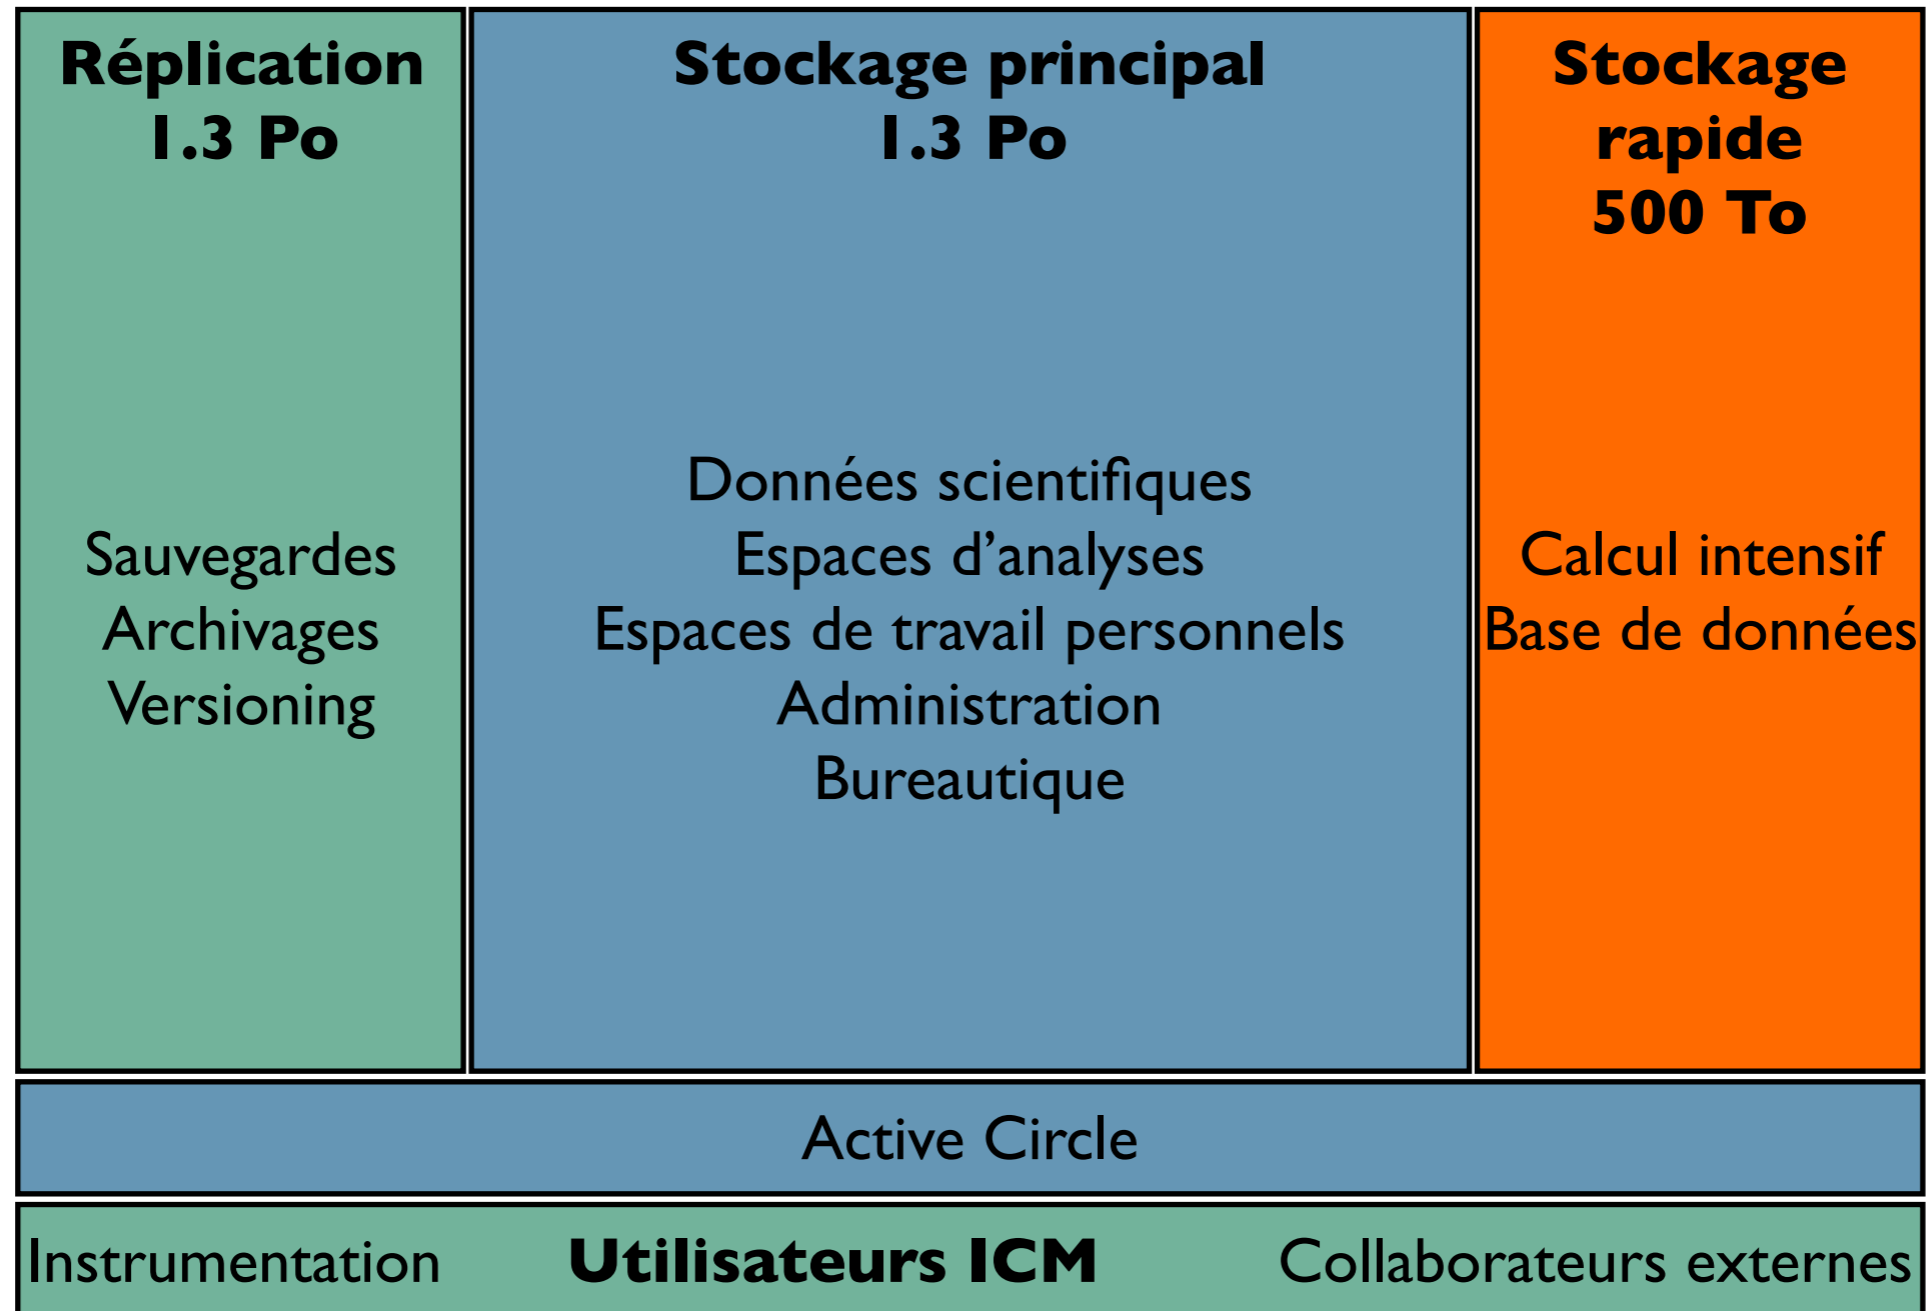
**Réplication**
**1.3 Po**

Sauvegardes
Archivages
Versioning

**Stockage principal**
**1.3 Po**

Données scientifiques
Espaces d'analyses
Espaces de travail personnels
Administration
Bureautique

**Stockage rapide**
**500 To**

Calcul intensif
Base de données

Active Circle

Instrumentation **Utilisateurs ICM** Collaborateurs externes